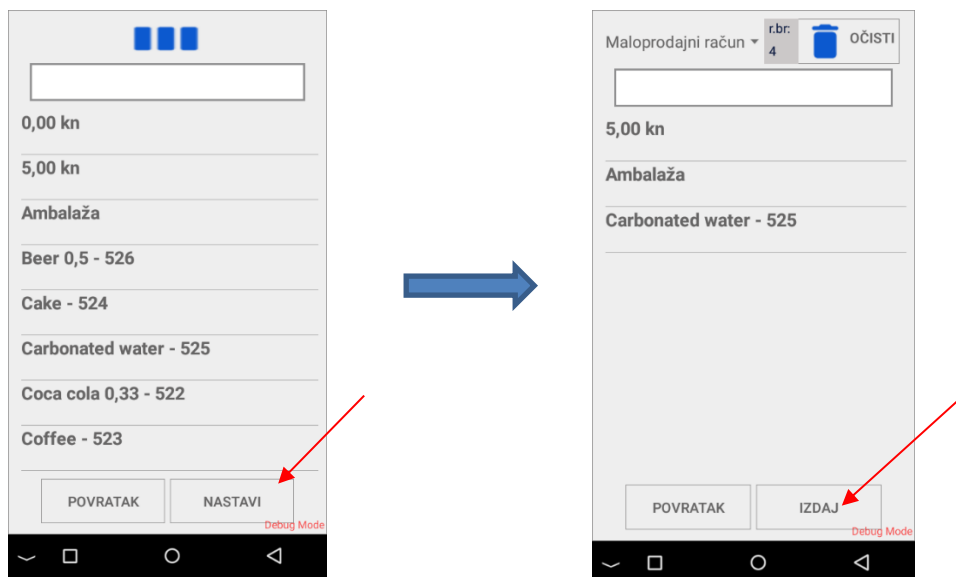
0,00 kn

5,00 kn

Ambalaža

Beer 0,5 - 526

Cake - 524

Carbonated water - 525

Coca cola 0,33 - 522

Coffee - 523

POVRATAK

NASTAVI

Debug Mode

Maloprodajni račun

r.br:
4

OČISTI

5,00 kn

Ambalaža

Carbonated water - 525

POVRATAK

IZDAJ

Debug Mode